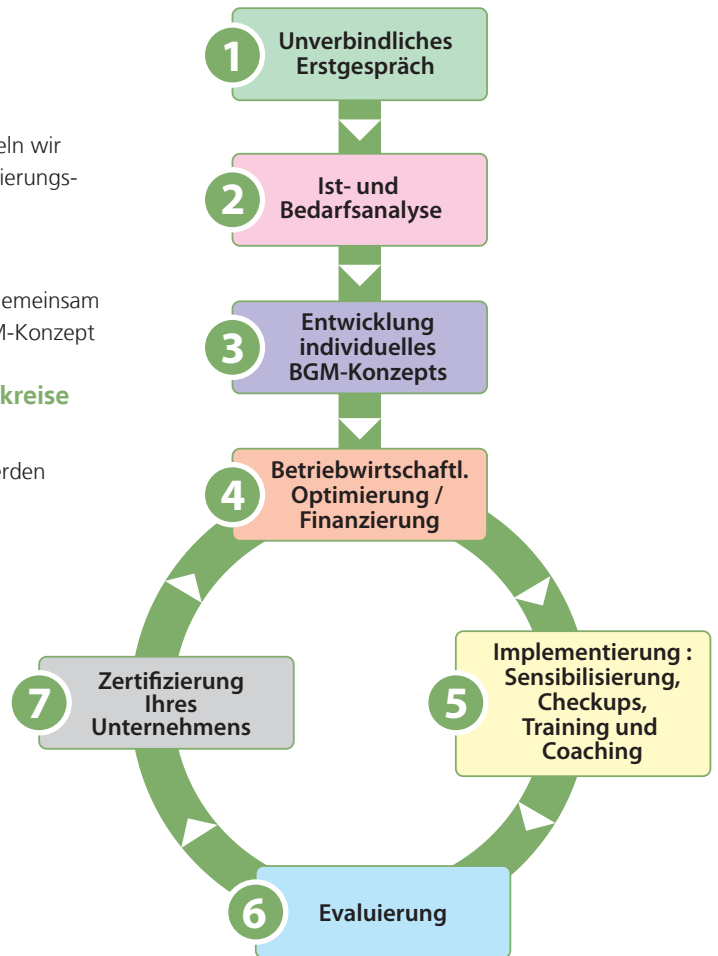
eln wir
ierungs-

emeinsam
M-Konzept

kreise

erden

1 Unverbindliches Erstgespräch

2 Ist- und Bedarfsanalyse

3 Entwicklung individuelles BGM-Konzepts

4 Betriebwirtschaftl. Optimierung / Finanzierung

5 Implementierung : Sensibilisierung, Checkups, Training und Coaching

6 Evaluierung

7 Zertifizierung Ihres Unternehmens